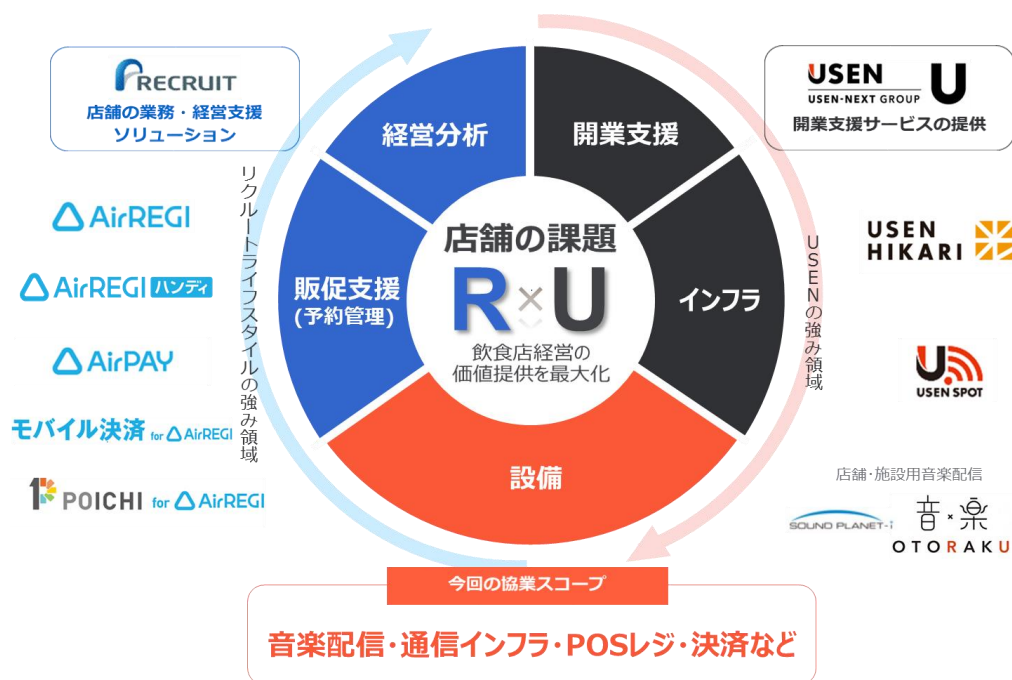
RECRUIT
店舗の業務・経営支援ソリューション

リクルートライフスタイルの強み領域

AirREGI
AirREGI ハンディ
AirPAY
モバイル決済 for AirREGI
POICHI for AirREGI

経営分析
開業支援
販促支援
(予約管理)
店舗の課題
R×U
飲食店経営の
価値提供を最大化
インフラ
設備

USEN
USEN-NEXT GROUP
U
開業支援サービスの提供

USENの強み領域

USEN HIKARI
USEN SPOT
店舗・施設用音楽配信
SOUND PLANET-i
音×楽
OTORAKU

今回の協業スコープ
音楽配信・通信インフラ・POSレジ・決済など